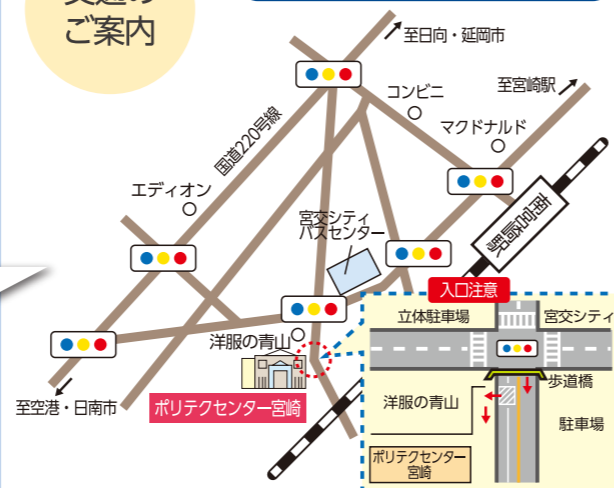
交通の
ご案内

至日向・延岡市

コンビニ

至宮崎駅

国道220号線

マクドナルド

エディオン

日豊本線

宮交シティ
バスセンター

入口注意

立体駐車場

宮交シティ

洋服の青山

歩道橋

洋服の青山

駐車場

至空港・日南市

ポリテクセンター宮崎

ポリテクセンター
宮崎